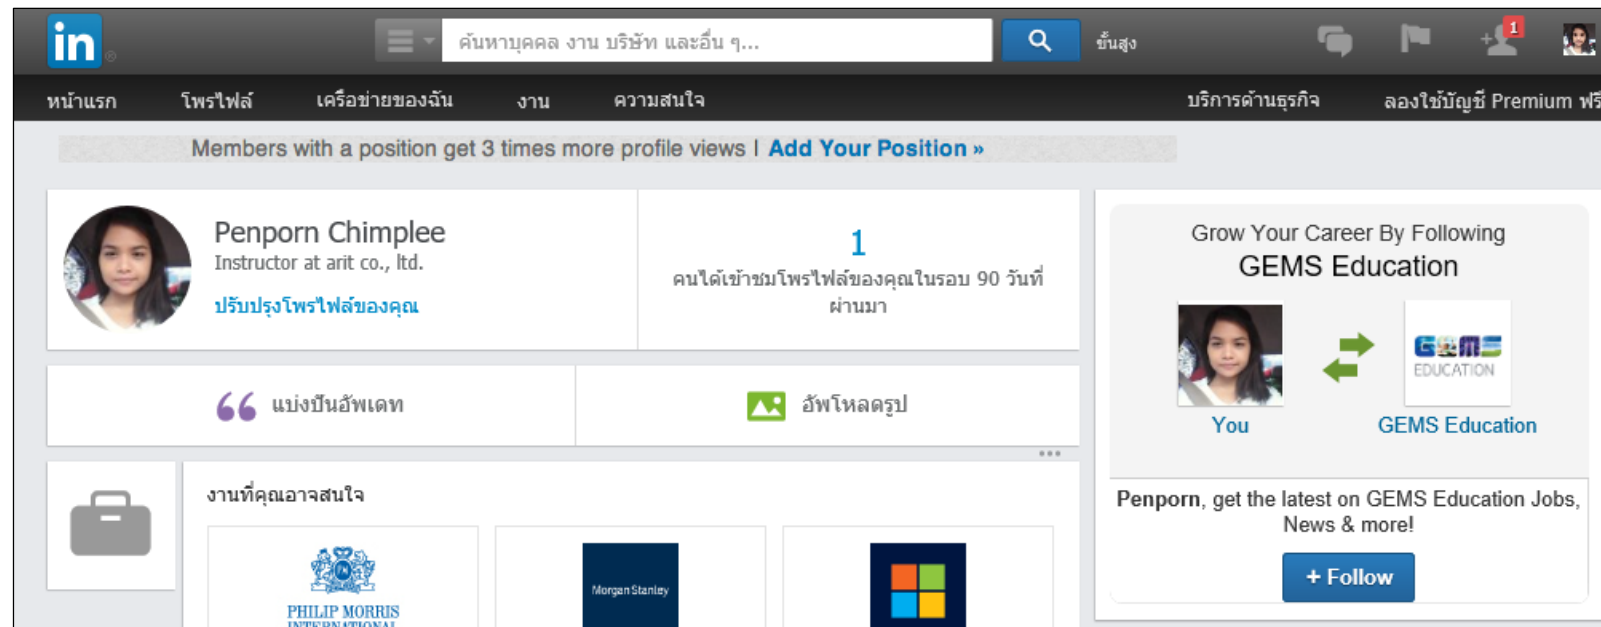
in

ค้นหาบุคคล งาน บริษัท และอื่น ๆ...

ขั้นสูง

1

หน้าแรก โพรไฟล์ เครือข่ายของฉัน งาน ความสนใจ บริการด้านธุรกิจ ลองใช้บัญชี Premium ฟรี

Members with a position get 3 times more profile views I Add Your Position »

Penporn Chimplee
Instructor at arit co., ltd.
ปรับปรุงโพรไฟล์ของคุณ

1
คนได้เข้าชมโพรไฟล์ของคุณในรอบ 90 วันที่ผ่านมา

แบ่งปันอัพเดท

อัพโหลดรูป

งานที่คุณอาจสนใจ

PHILIP MORRIS INTERNATIONAL

Morgan Stanley

Grow Your Career By Following
GEMS Education

GEMS EDUCATION

You

GEMS Education

Penporn, get the latest on GEMS Education Jobs, News & more!

+ Follow